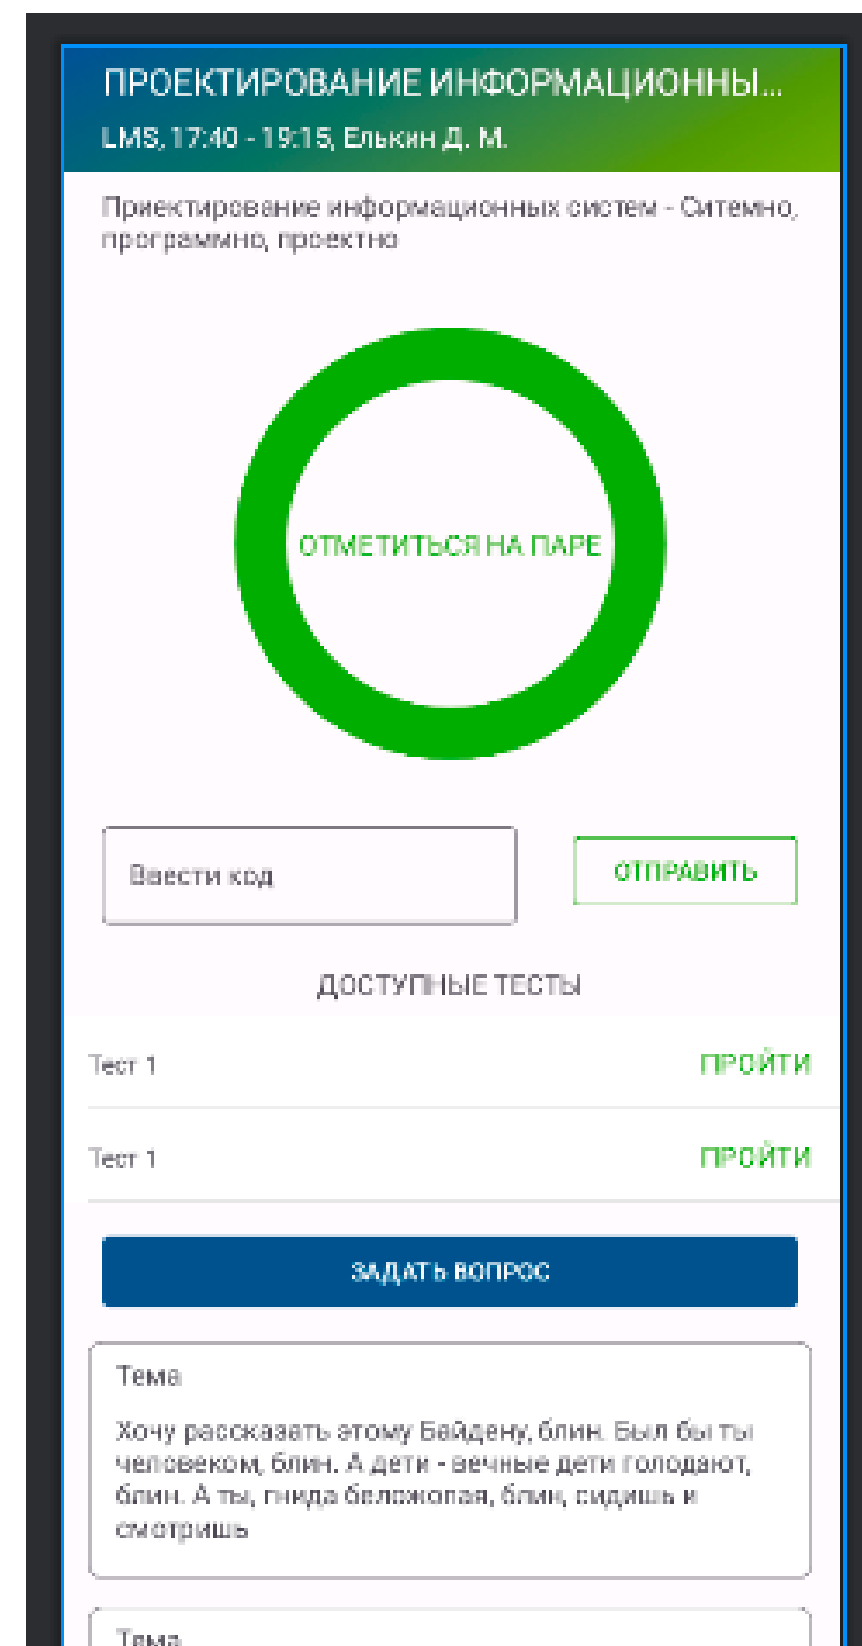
ПРОЕКТИРОВАНИЕ ИНФОРМАЦИОННЫ...
LMS, 17:40 - 19:15, Елькин Д. М.

Приектирование информационных систем - Ситемно, програмно, проектно

ОТМЕТИТЬСЯ НА ПАРЕ

Ввести код

ОТПРАВИТЬ

ДОСТУПНЫЕ ТЕСТЫ

Тест 1 ПРОЙТИ

Тест 1 ПРОЙТИ

ЗАДАТЬ ВОПРОС

Тема

Хочу рассказать этому Байдену, блин. Был бы ты человеком, блин. А дети - вечные дети голодают, блин. А ты, гнида беложопая, блин, сидишь и смотришь

Тема